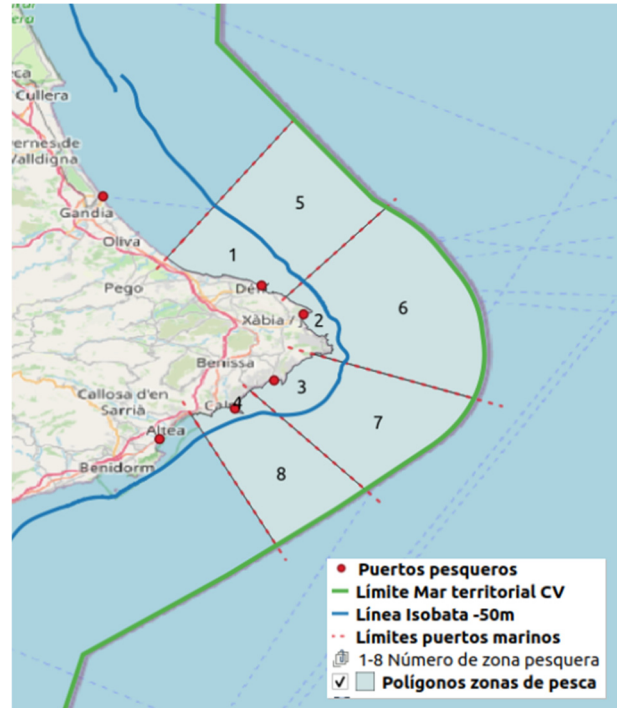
Cullera
Tavernes de la Valldigna
Gandia
Oliva
Pego
Dénia
Xàbia
Benissa
Callosa d'en Sarrià
Calpe
Altea
Benidorm

1
2
3
4
5
6
7
8

Puertos pesqueros
Límite Mar territorial CV
Línea Isobata -50m
Límites puertos marinos
1-8 Número de zona pesquera
Polígonos zonas de pesca